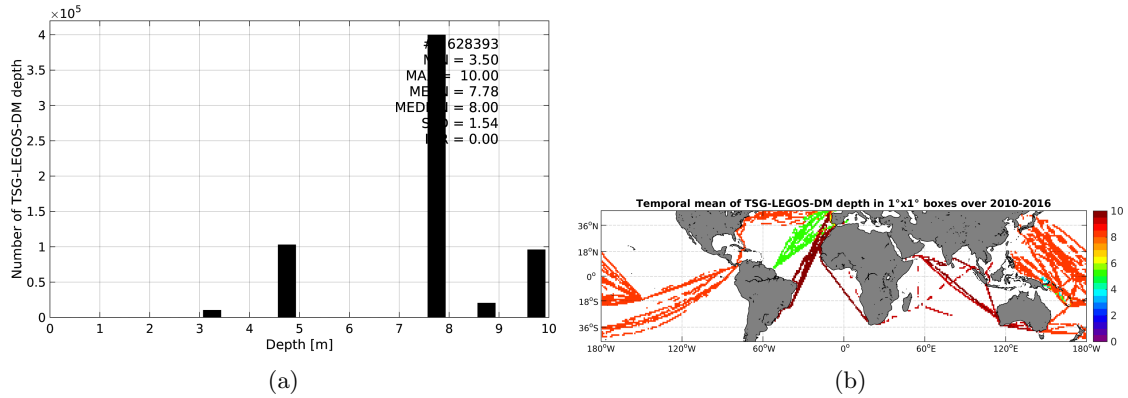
$\times10^5$
4
3.5
3
2.5
2
1.5
1
0.5
0
Number of TSG-LEGOS-DM depth
#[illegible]628393
M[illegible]N = 3.50
MA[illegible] = 10.00
ME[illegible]N = 7.78
MED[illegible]N = 8.00
S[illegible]D = 1.54
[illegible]R = 0.00
0 1 2 3 4 5 6 7 8 9 10
Depth [m]
(a)

Temporal mean of TSG-LEGOS-DM depth in 1°x1° boxes over 2010-2016
36°N
18°N
0°
18°S
36°S
180°W 120°W 60°W 0° 60°E 120°E 180°W
10
8
6
4
2
0
(b)